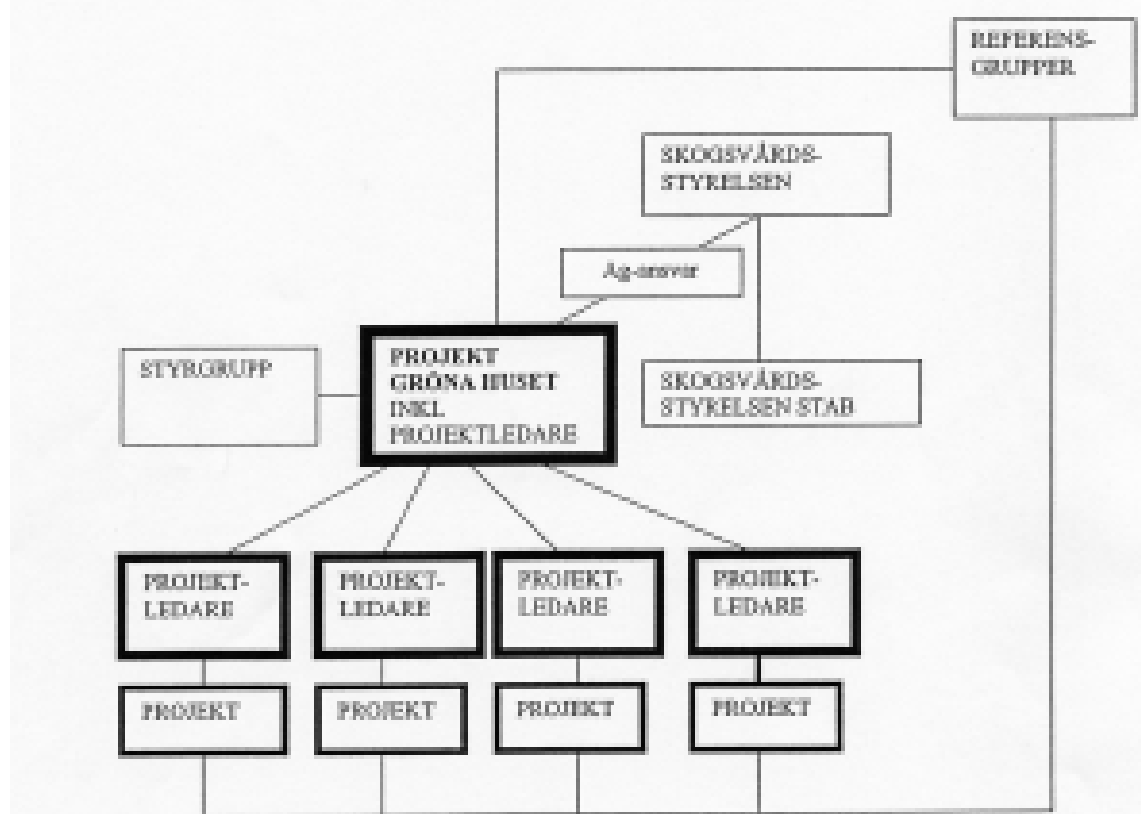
REFERENS-GRUPPER

SKOGSVÅRDS-STYRELSEN

Ag-ansvar

STYRGRUPP

PROJEKT GRÖNA HUSET INKL PROJEKTLEDARE

SKOGSVÅRDS-STYRELSEN STAB

PROJEKT-LEDARE

PROJEKT-LEDARE

PROJEKT-LEDARE

PROJEKT-LEDARE

PROJEKT

PROJEKT

PROJEKT

PROJEKT